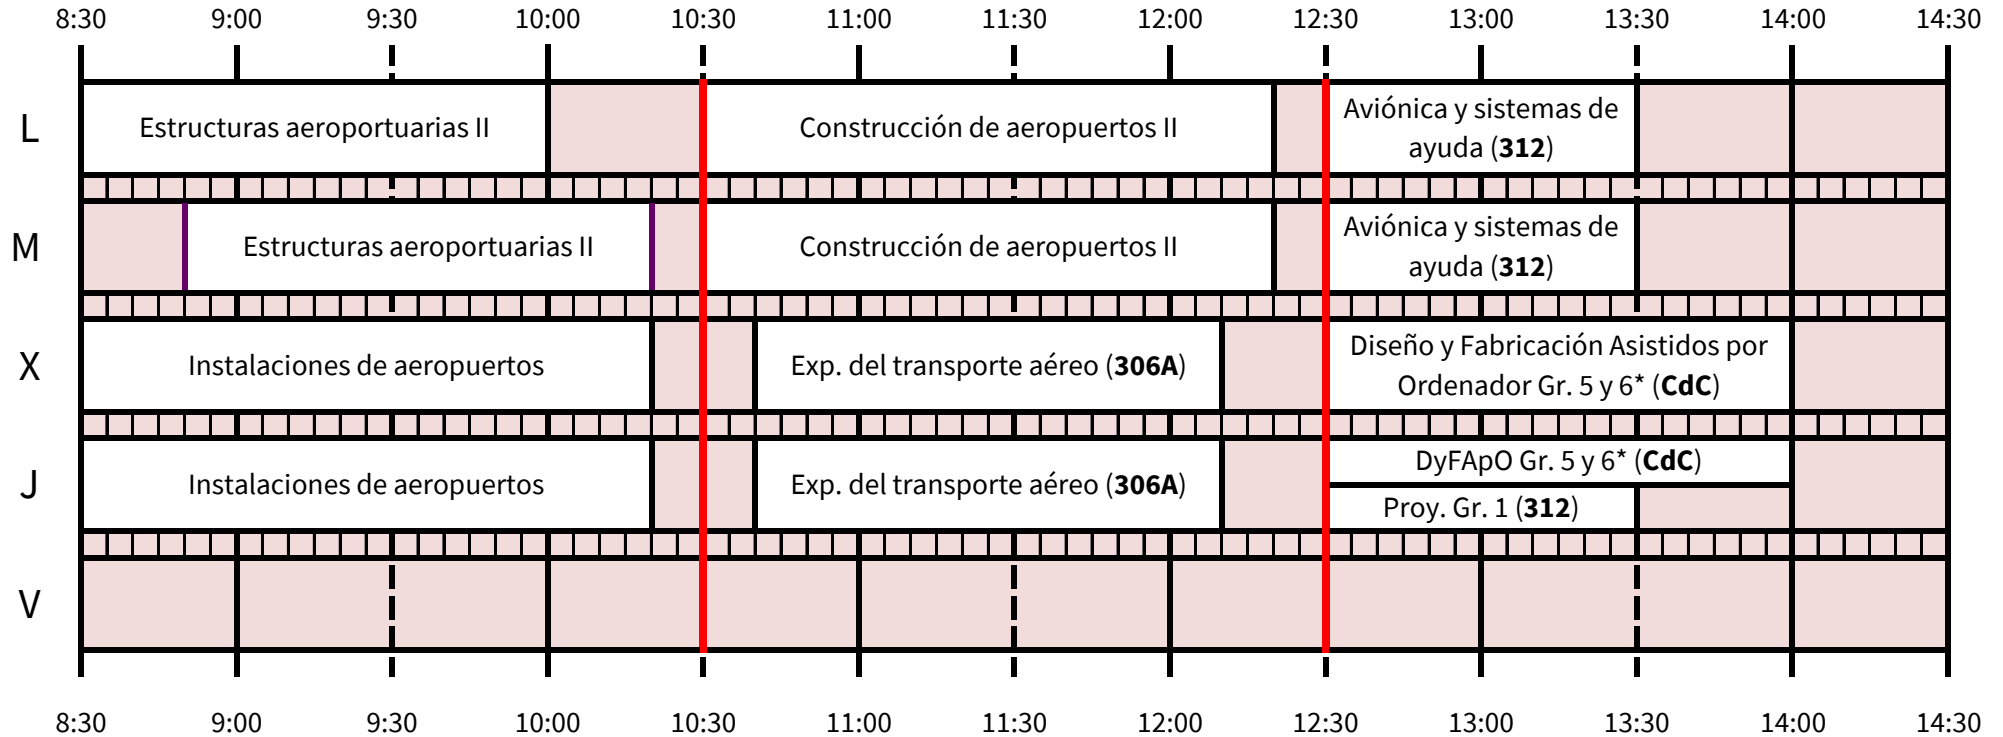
8:30 9:00 9:30 10:00 10:30 11:00 11:30 12:00 12:30 13:00 13:30 14:00 14:30

L
Estructuras aeroportuarias II
Construcción de aeropuertos II
Aviónica y sistemas de ayuda (**312**)

M
Estructuras aeroportuarias II
Construcción de aeropuertos II
Aviónica y sistemas de ayuda (**312**)

X
Instalaciones de aeropuertos
Exp. del transporte aéreo (**306A**)
Diseño y Fabricación Asistidos por Ordenador Gr. 5 y 6* (**CdC**)

J
Instalaciones de aeropuertos
Exp. del transporte aéreo (**306A**)
DyFApO Gr. 5 y 6* (**CdC**)
Proy. Gr. 1 (**312**)

V

8:30 9:00 9:30 10:00 10:30 11:00 11:30 12:00 12:30 13:00 13:30 14:00 14:30